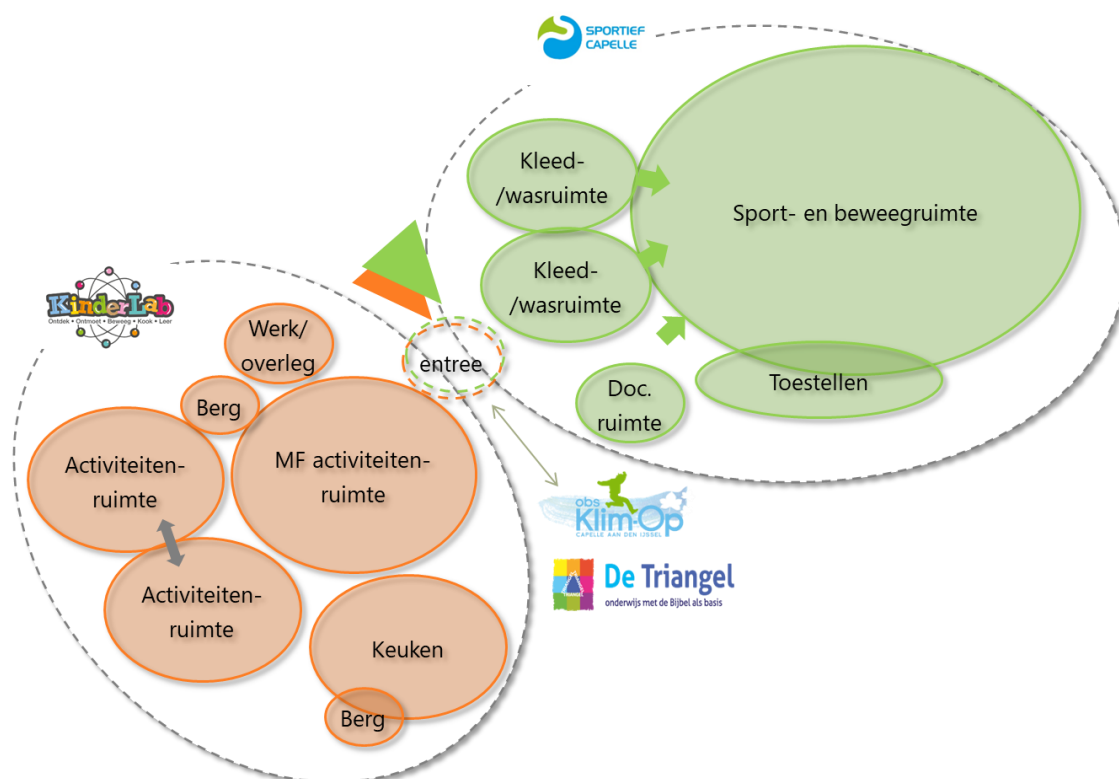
SPORTIEF CAPELLE

Kleed-/wasruimte

Sport- en beweegruimte

Kleed-/wasruimte

Doc. ruimte

Toestellen

KinderLab
Ontdek • Ontmoet • Beweeg • Kook • Leer

Werk/ overleg

entree

Berg

Activiteiten-ruimte

MF activiteiten-ruimte

Activiteiten-ruimte

Keuken

Berg

obs Klim-Op
CAPELLE AAN DEN IJSSEL

De Triangel
onderwijs met de Bijbel als basis